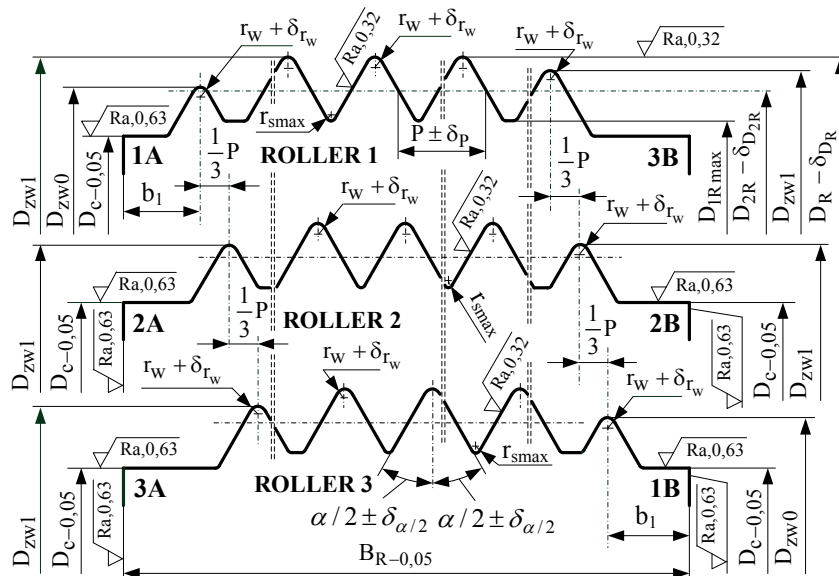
$r_w + \delta_{r_w}$
Ra,0,32
$r_w + \delta_{r_w}$
$r_w + \delta_{r_w}$
Ra,0,32
$r_{smax}$
Ra,0,63
$P \pm \delta_P$
$D_{zw1}$
$D_{zw0}$
$D_{c-0,05}$
1A
$\frac{1}{3}P$
ROLLER 1
3B
$\frac{1}{3}P$
$D_{IR\,max}$
$D_{2R} - \delta_{D_{2R}}$
$D_{zw1}$
$D_R - \delta_{D_R}$
$b_1$
$r_w + \delta_{r_w}$
Ra,0,32
$r_w + \delta_{r_w}$
$r_{smax}$
Ra,0,63
Ra,0,63
$D_{zw1}$
$D_{c-0,05}$
Ra,0,63
2A
$\frac{1}{3}P$
ROLLER 2
$\frac{1}{3}P$
2B
Ra,0,63
$D_{c-0,05}$
$D_{zw1}$
$r_w + \delta_{r_w}$
$r_w + \delta_{r_w}$
Ra,0,32
$r_w + \delta_{r_w}$
Ra,0,63
$r_{smax}$
Ra,0,63
$D_{zw1}$
$D_{c-0,05}$
Ra,0,63
3A
ROLLER 3
1B
$\alpha/2 \pm \delta_{\alpha/2}$
$\alpha/2 \pm \delta_{\alpha/2}$
$b_1$
Ra,0,63
$D_{c-0,05}$
$D_{zw0}$
$B_{R-0,05}$